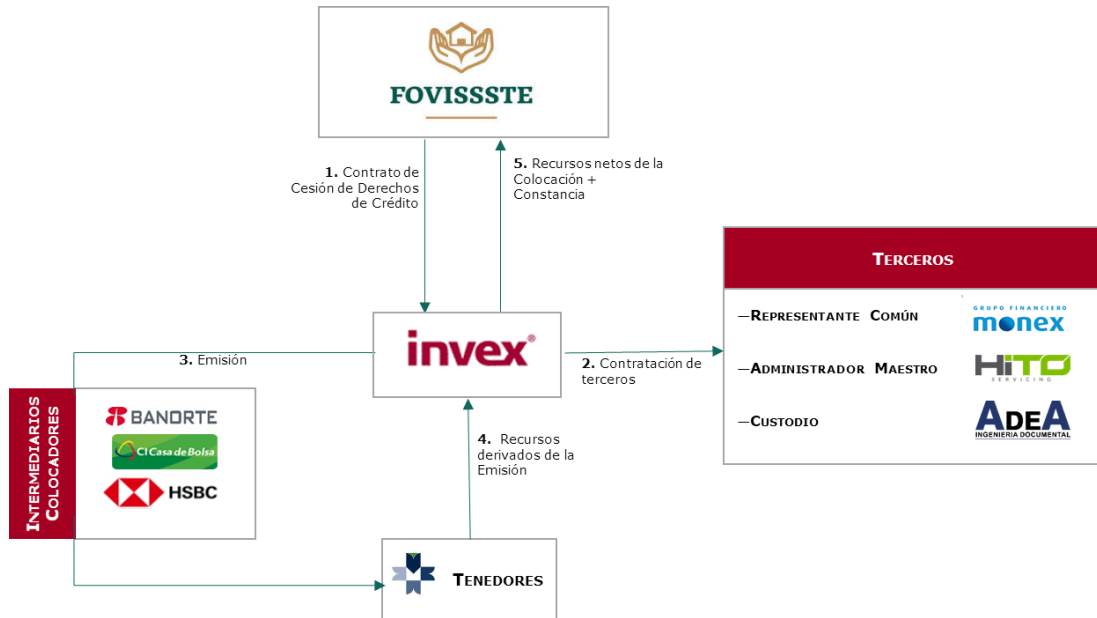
FOVISSSTE

1. Contrato de Cesión de Derechos de Crédito

5. Recursos netos de la Colocación + Constancia

TERCEROS

—REPRESENTANTE COMÚN

GRUPO FINANCIERO monex

—ADMINISTRADOR MAESTRO

HITO SERVICING

—CUSTODIO

ADEA INGENIERIA DOCUMENTAL

3. Emisión

invex

2. Contratación de terceros

INTERMEDIARIOS COLOCADORES

BANORTE

CI Casa de Bolsa

HSBC

4. Recursos derivados de la Emisión

TENEDORES